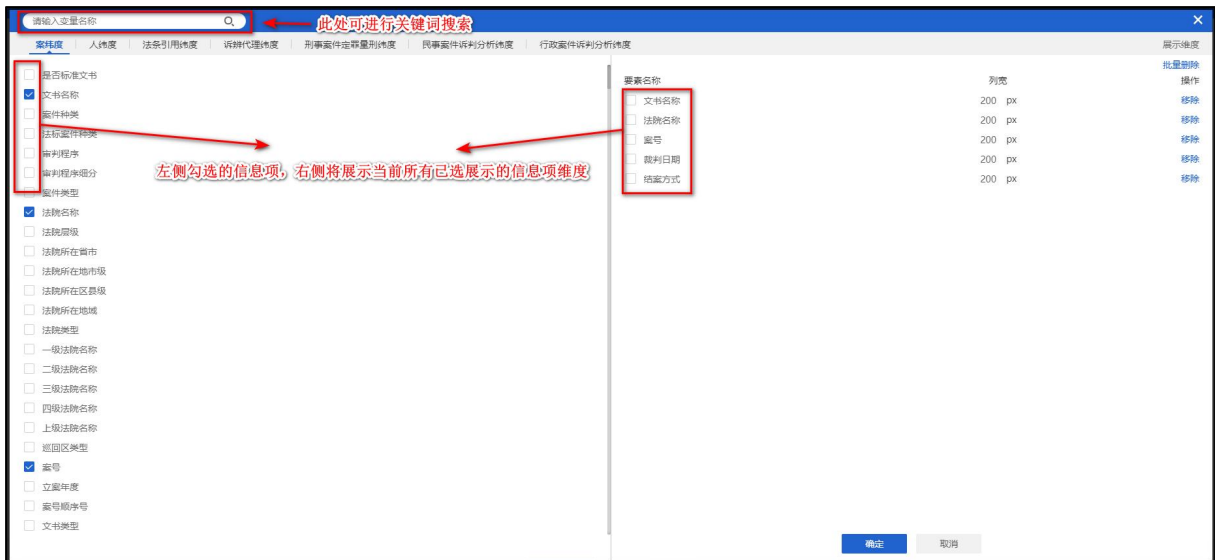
请输入变量名称

此处可进行关键词搜索

案件维度 | 人员维度 | 法条引用维度 | 诉辩代理维度 | 刑事案件定罪量刑维度 | 民事案件诉判分析维度 | 行政案件诉判分析维度

展示维度

是否标准文书
文书名称
案件种类
法标案件种类
审判程序
审判程序细分
案件类型
法院名称
法院层级
法院所在省市
法院所在地市级
法院所在区县级
法院所在地域
法院类型
一级法院名称
二级法院名称
三级法院名称
四级法院名称
上级法院名称
巡回区类型
案号
立案年度
案号顺序号
文书类型

左侧勾选的信息项，右侧将展示当前所有已选展示的信息项维度

批量删除

| 要素名称 | 列宽 | 操作 |
|---|---|---|
| 文书名称 | 200 px | 移除 |
| 法院名称 | 200 px | 移除 |
| 案号 | 200 px | 移除 |
| 裁判日期 | 200 px | 移除 |
| 结案方式 | 200 px | 移除 |

确定 取消